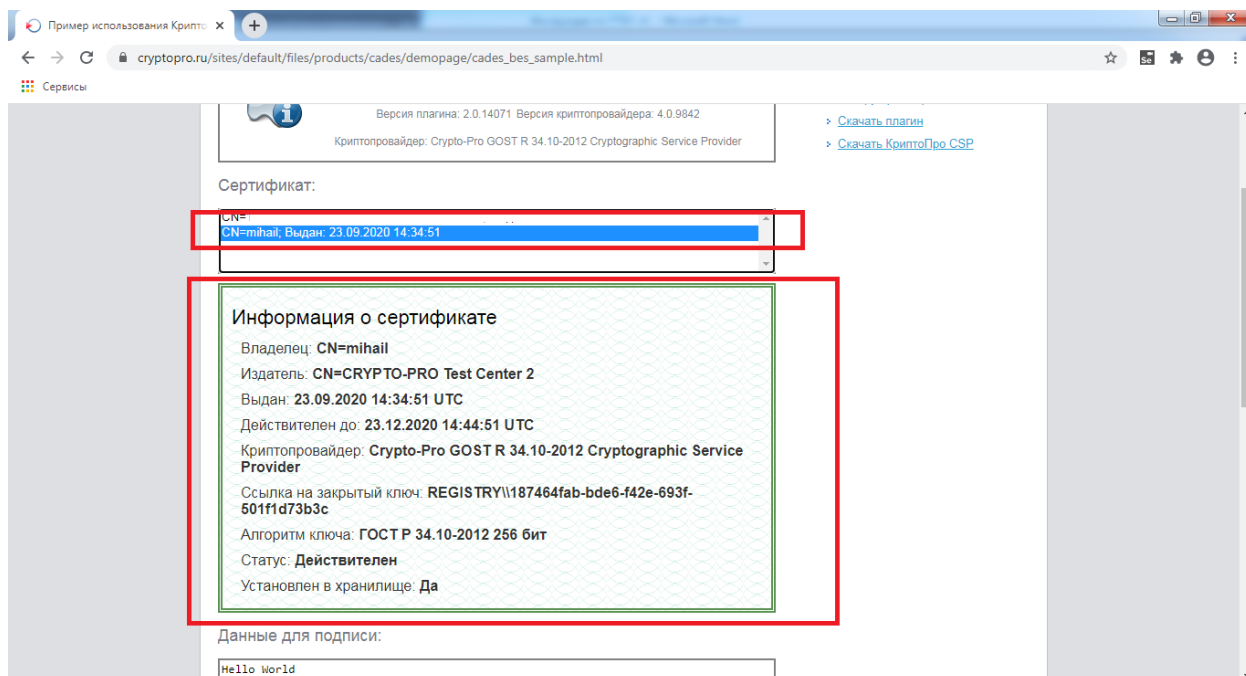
Пример использования Крипто ×
+
cryptopro.ru/sites/default/files/products/cades/demopage/cades_bes_sample.html
Сервисы

Версия плагина: 2.0.14071 Версия криптопровайдера: 4.0.9842
Криптопровайдер: Crypto-Pro GOST R 34.10-2012 Cryptographic Service Provider

Скачать плагин
Скачать КриптоПро CSP

Сертификат:
CN=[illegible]
CN=mihail; Выдан: 23.09.2020 14:34:51

Информация о сертификате
Владелец: CN=mihail
Издатель: CN=CRYPTO-PRO Test Center 2
Выдан: 23.09.2020 14:34:51 UTC
Действителен до: 23.12.2020 14:44:51 UTC
Криптопровайдер: Crypto-Pro GOST R 34.10-2012 Cryptographic Service Provider
Ссылка на закрытый ключ: REGISTRY\\187464fab-bde6-f42e-693f-501f1d73b3c
Алгоритм ключа: ГОСТ Р 34.10-2012 256 бит
Статус: Действителен
Установлен в хранилище: Да

Данные для подписи:
Hello World